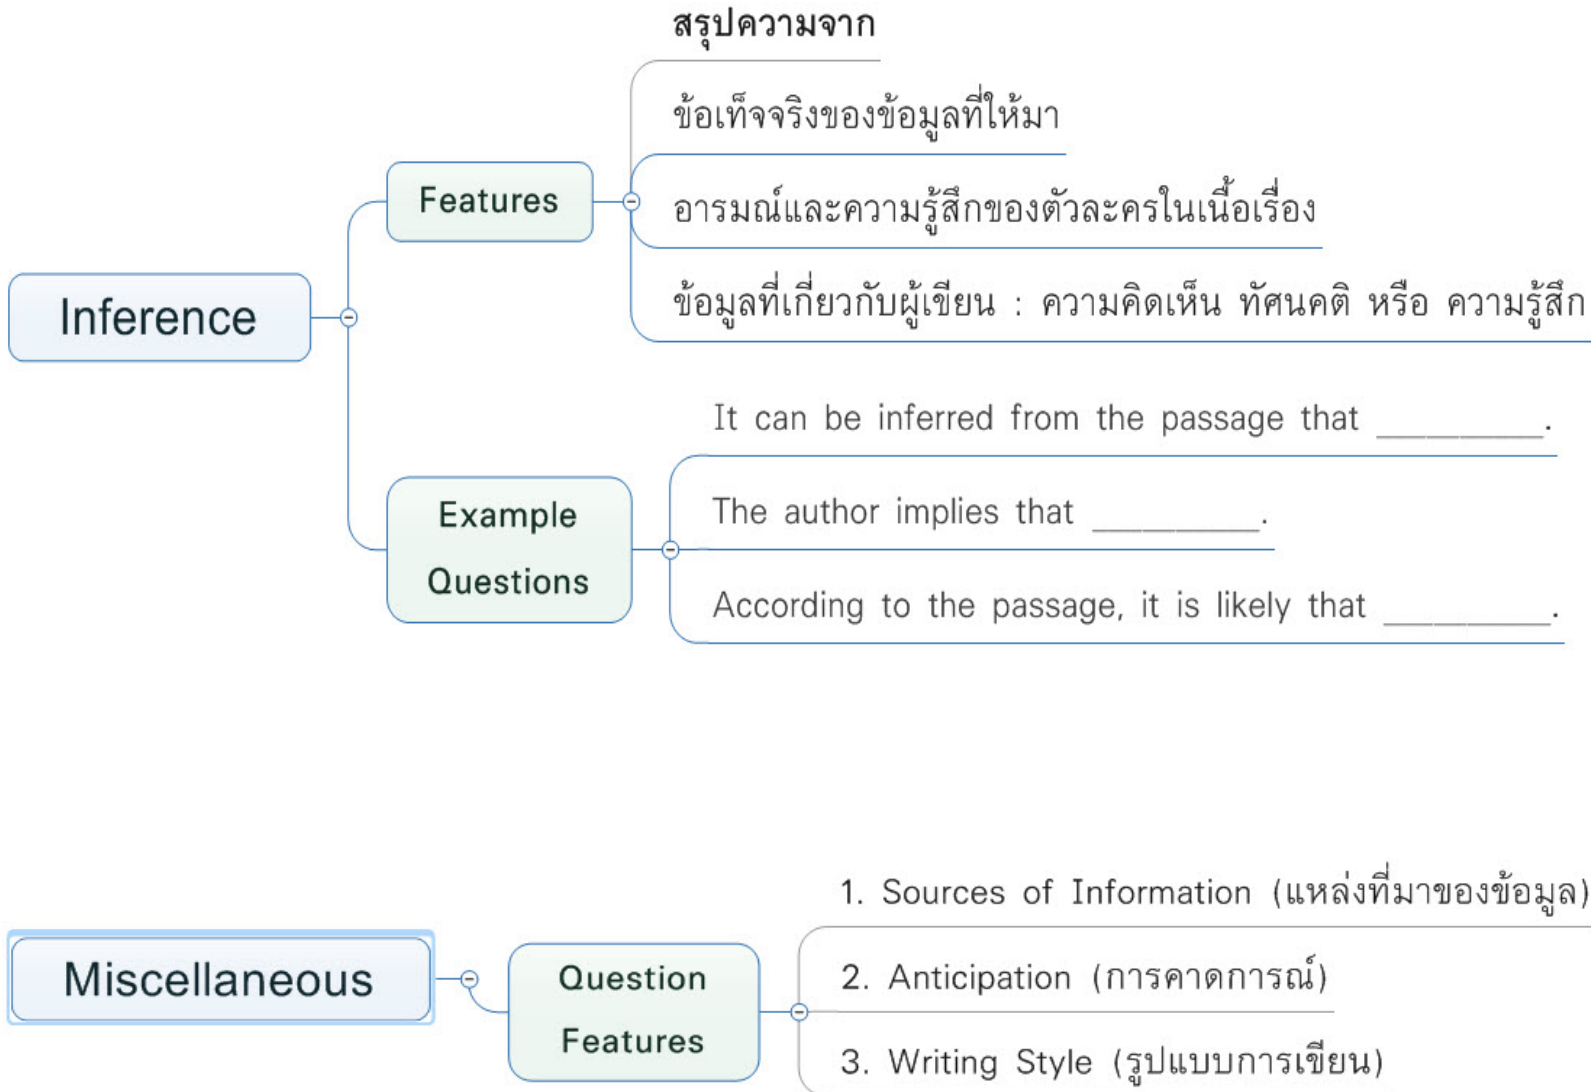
Inference

Features

สรุปความจาก

ข้อเท็จจริงของข้อมูลที่ให้มา

อารมณ์และความรู้สึกของตัวละครในเนื้อเรื่อง

ข้อมูลที่เกี่ยวกับผู้เขียน : ความคิดเห็น ทัศนคติ หรือ ความรู้สึก

Example Questions

It can be inferred from the passage that _________.

The author implies that _________.

According to the passage, it is likely that _________.

Miscellaneous

Question Features

1. Sources of Information (แหล่งที่มาของข้อมูล)

2. Anticipation (การคาดการณ์)

3. Writing Style (รูปแบบการเขียน)